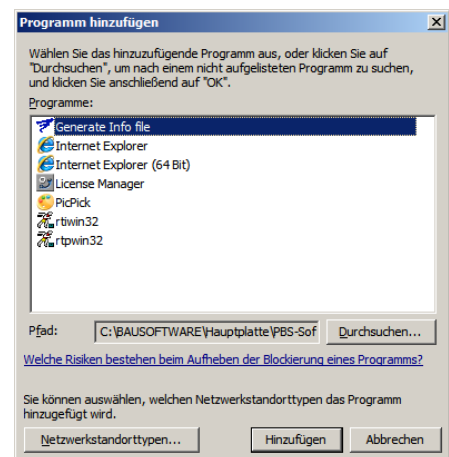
Programm hinzufügen

Wählen Sie das hinzuzufügende Programm aus, oder klicken Sie auf "Durchsuchen", um nach einem nicht aufgelisteten Programm zu suchen, und klicken Sie anschließend auf "OK".

Programme:

Generate Info file
Internet Explorer
Internet Explorer (64 Bit)
License Manager
PicPick
rtiwin32
rtpwin32

Pfad: C:\BAUSOFTWARE\Hauptplatte\PBS-Sof

Durchsuchen...

Welche Risiken bestehen beim Aufheben der Blockierung eines Programms?

Sie können auswählen, welchen Netzwerkstandorttypen das Programm hinzugefügt wird.

Netzwerkstandorttypen...

Hinzufügen

Abbrechen